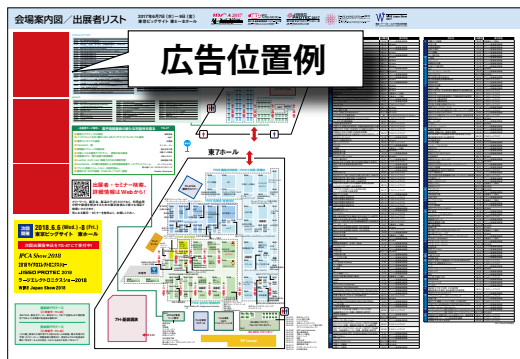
会場案内図／出展者リスト

2017年6月7日(水)～9日(金) 東京ビッグサイト 東4～東8ホール

広告位置例

東7ホール

出展者・セミナー情報、詳細情報はWebから!

2018.6.6(Wed.)-8(Fri.) 東京ビッグサイト 東ホール

JPCA Show 2018

2018 マイクロエレクトロニクスショー

JISSO PROTEC 2018

ワイヤレス・テクノロジー・パーク2018

有機EL Japan Show 2018

アトム展示館